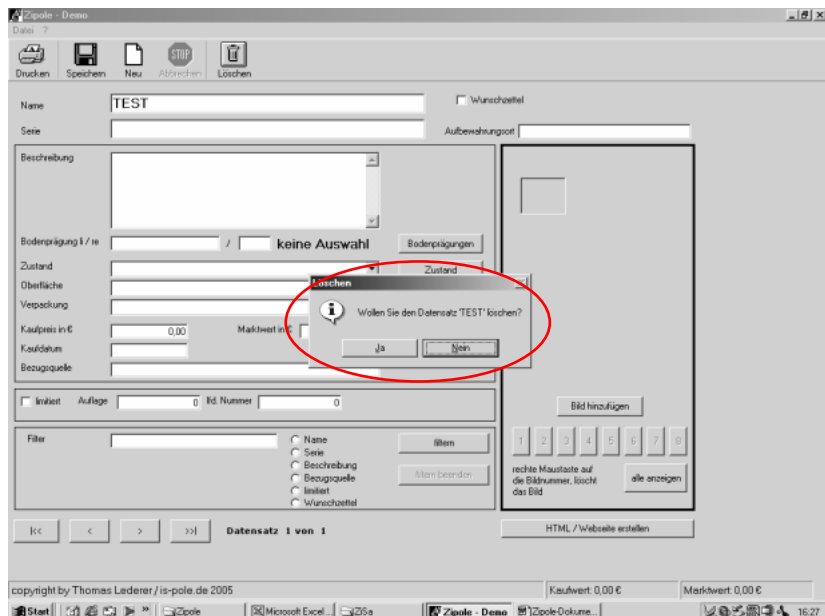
Zipole - Demo

Datei ?

Drucken Speichern Neu Abbrechen Löschen

Name TEST

Wunschzettel

Serie

Aufbewahrungsort

Beschreibung

Bodenprägung li / re / keine Auswahl Bodenprägungen

Zustand Zustand

Oberfläche

Verpackung

Kaufpreis in € 0,00 Marktwert in €

Kaufdatum

Bezugsquelle

Löschen

Wollen Sie den Datensatz 'TEST' löschen?

Ja Nein

limitiert Auflage 0 lfd. Nummer 0

Bild hinzufügen

Filter

Name
Serie
Beschreibung
Bezugsquelle
limitiert
Wunschzettel

filtern

filtern beenden

1 2 3 4 5 6 7 8

rechte Maustaste auf die Bildnummer, löscht das Bild

alle anzeigen

|<< < > >>|

Datensatz 1 von 1

HTML / Webseite erstellen

copyright by Thomas Lederer / is-pole.de 2005

Kaufwert: 0,00 €

Marktwert: 0,00 €

Start Zipole Microsoft Excel... ZiSa Zipole - Demo Zipole-Dokume... 16:27